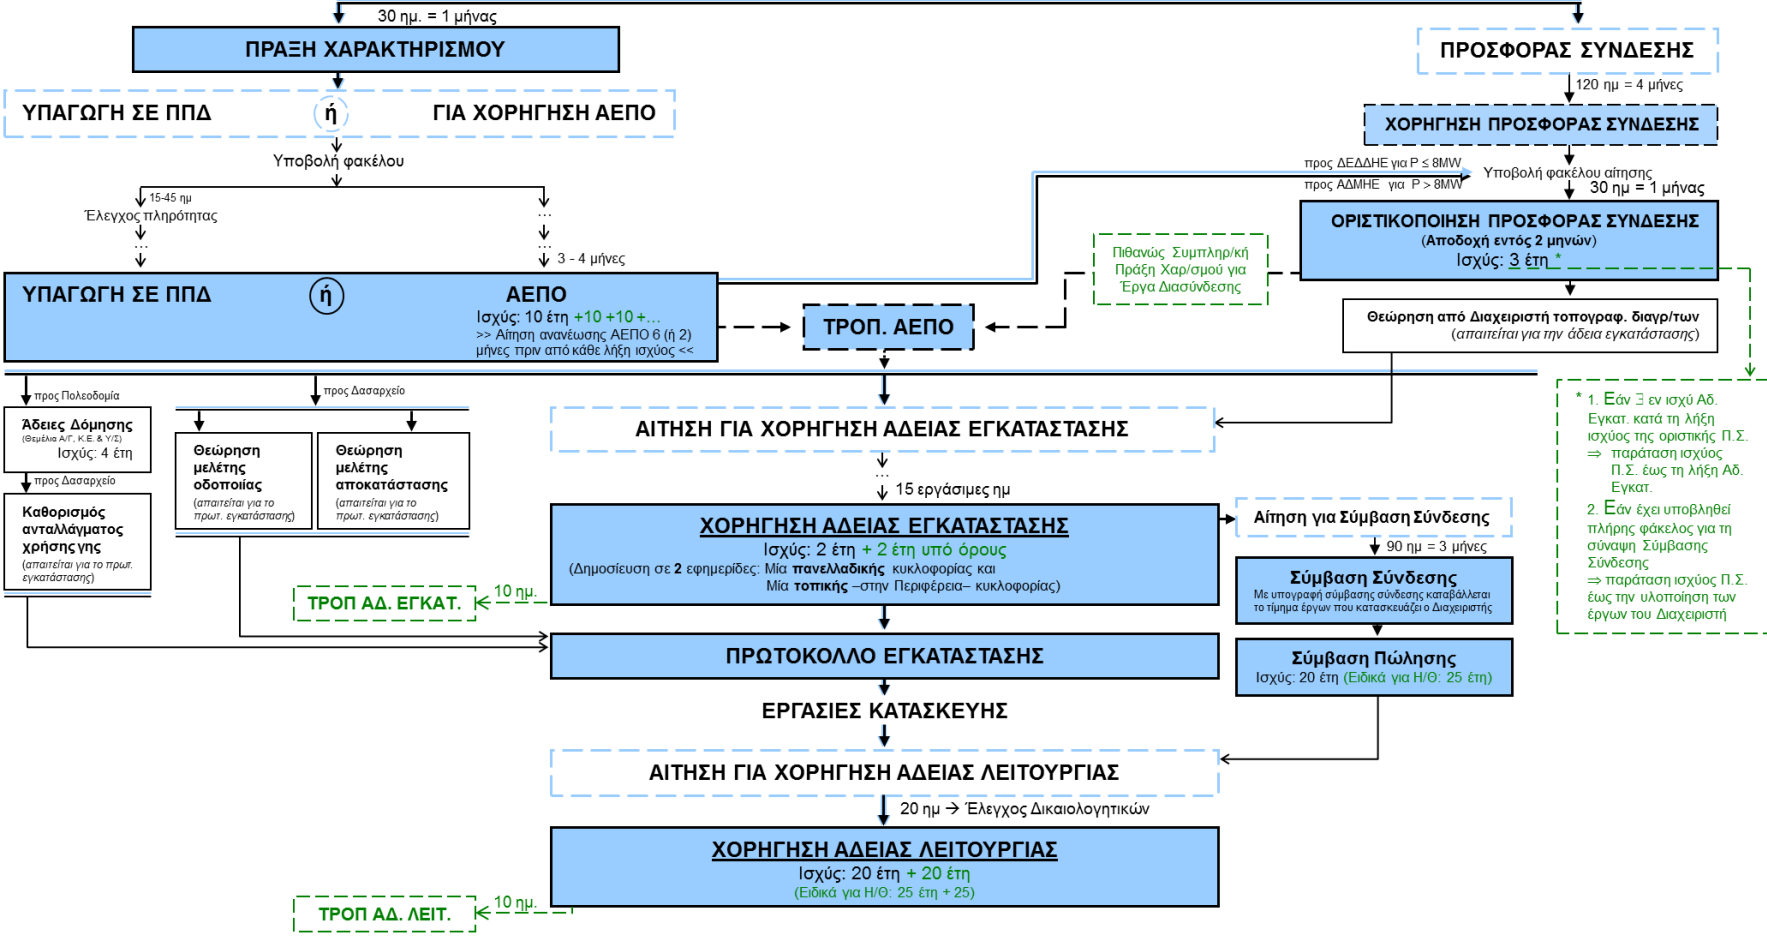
30 ημ. = 1 μήνας

ΠΡΑΞΗ ΧΑΡΑΚΤΗΡΙΣΜΟΥ

ΥΠΑΓΩΓΗ ΣΕ ΠΠΔ ή ΓΙΑ ΧΟΡΗΓΗΣΗ ΑΕΠΟ

Υποβολή φακέλου

15-45 ημ
Έλεγχος πληρότητας

3 - 4 μήνες

ΥΠΑΓΩΓΗ ΣΕ ΠΠΔ ή ΑΕΠΟ
Ισχύς: 10 έτη +10 +10 +...
>> Αίτηση ανανέωσης ΑΕΠΟ 6 (ή 2) μήνες πριν από κάθε λήξη ισχύος <<

ΤΡΟΠ. ΑΕΠΟ

Πιθανώς Συμπληρ/κή Πράξη Χαρ/σμού για Έργα Διασύνδεσης

ΠΡΟΣΦΟΡΑΣ ΣΥΝΔΕΣΗΣ

120 ημ = 4 μήνες

ΧΟΡΗΓΗΣΗ ΠΡΟΣΦΟΡΑΣ ΣΥΝΔΕΣΗΣ

προς ΔΕΔΔΗΕ για P ≤ 8MW
προς ΑΔΜΗΕ για P > 8MW
Υποβολή φακέλου αίτησης
30 ημ = 1 μήνας

ΟΡΙΣΤΙΚΟΠΟΙΗΣΗ ΠΡΟΣΦΟΡΑΣ ΣΥΝΔΕΣΗΣ
(Αποδοχή εντός 2 μηνών)
Ισχύς: 3 έτη *

Θεώρηση από Διαχειριστή τοπογραφ. διαγρ/των
(απαιτείται για την άδεια εγκατάστασης)

* 1. Εάν ∃ εν ισχύ Αδ. Εγκατ. κατά τη λήξη ισχύος της οριστικής Π.Σ.
⇒ παράταση ισχύος Π.Σ. έως τη λήξη Αδ. Εγκατ.
2. Εάν έχει υποβληθεί πλήρης φάκελος για τη σύναψη Σύμβασης Σύνδεσης
⇒ παράταση ισχύος Π.Σ. έως την υλοποίηση των έργων του Διαχειριστή

προς Πολεοδομία

Άδειες Δόμησης
(Θεμέλια Α/Γ, Κ.Ε. & Υ/Σ)
Ισχύς: 4 έτη

προς Δασαρχείο

Καθορισμός ανταλλάγματος χρήσης γης
(απαιτείται για το πρωτ. εγκατάστασης)

προς Δασαρχείο

Θεώρηση μελέτης οδοποιίας
(απαιτείται για το πρωτ. εγκατάστασης)

Θεώρηση μελέτης αποκατάστασης
(απαιτείται για το πρωτ. εγκατάστασης)

ΑΙΤΗΣΗ ΓΙΑ ΧΟΡΗΓΗΣΗ ΑΔΕΙΑΣ ΕΓΚΑΤΑΣΤΑΣΗΣ

15 εργάσιμες ημ

ΧΟΡΗΓΗΣΗ ΑΔΕΙΑΣ ΕΓΚΑΤΑΣΤΑΣΗΣ
Ισχύς: 2 έτη + 2 έτη υπό όρους
(Δημοσίευση σε 2 εφημερίδες: Μία πανελλαδικής κυκλοφορίας και Μία τοπικής –στην Περιφέρεια– κυκλοφορίας)

Αίτηση για Σύμβαση Σύνδεσης

90 ημ = 3 μήνες

Σύμβαση Σύνδεσης
Με υπογραφή σύμβασης σύνδεσης καταβάλλεται το τίμημα έργων που κατασκευάζει ο Διαχειριστής

Σύμβαση Πώλησης
Ισχύς: 20 έτη (Ειδικά για Η/Θ: 25 έτη)

10 ημ.
ΤΡΟΠ ΑΔ. ΕΓΚΑΤ.

ΠΡΩΤΟΚΟΛΛΟ ΕΓΚΑΤΑΣΤΑΣΗΣ

ΕΡΓΑΣΙΕΣ ΚΑΤΑΣΚΕΥΗΣ

ΑΙΤΗΣΗ ΓΙΑ ΧΟΡΗΓΗΣΗ ΑΔΕΙΑΣ ΛΕΙΤΟΥΡΓΙΑΣ

20 ημ → Έλεγχος Δικαιολογητικών

ΧΟΡΗΓΗΣΗ ΑΔΕΙΑΣ ΛΕΙΤΟΥΡΓΙΑΣ
Ισχύς: 20 έτη + 20 έτη
(Ειδικά για Η/Θ: 25 έτη + 25)

10 ημ.
ΤΡΟΠ ΑΔ. ΛΕΙΤ.